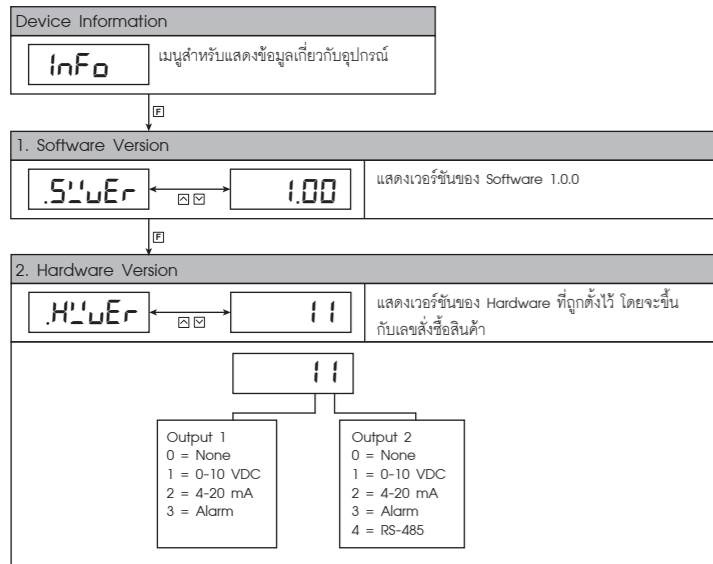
Device Information

InFo

เมนูสำหรับแสดงข้อมูลเกี่ยวกับอุปกรณ์

F

1. Software Version

.SWVEr

1.00

แสดงเวอร์ชันของ Software 1.0.0

F

2. Hardware Version

.HWVEr

11

แสดงเวอร์ชันของ Hardware ที่ถูกตั้งไว้ โดยจะขึ้นกับเลขสั่งซื้อสินค้า

11

Output 1
0 = None
1 = 0-10 VDC
2 = 4-20 mA
3 = Alarm

Output 2
0 = None
1 = 0-10 VDC
2 = 4-20 mA
3 = Alarm
4 = RS-485